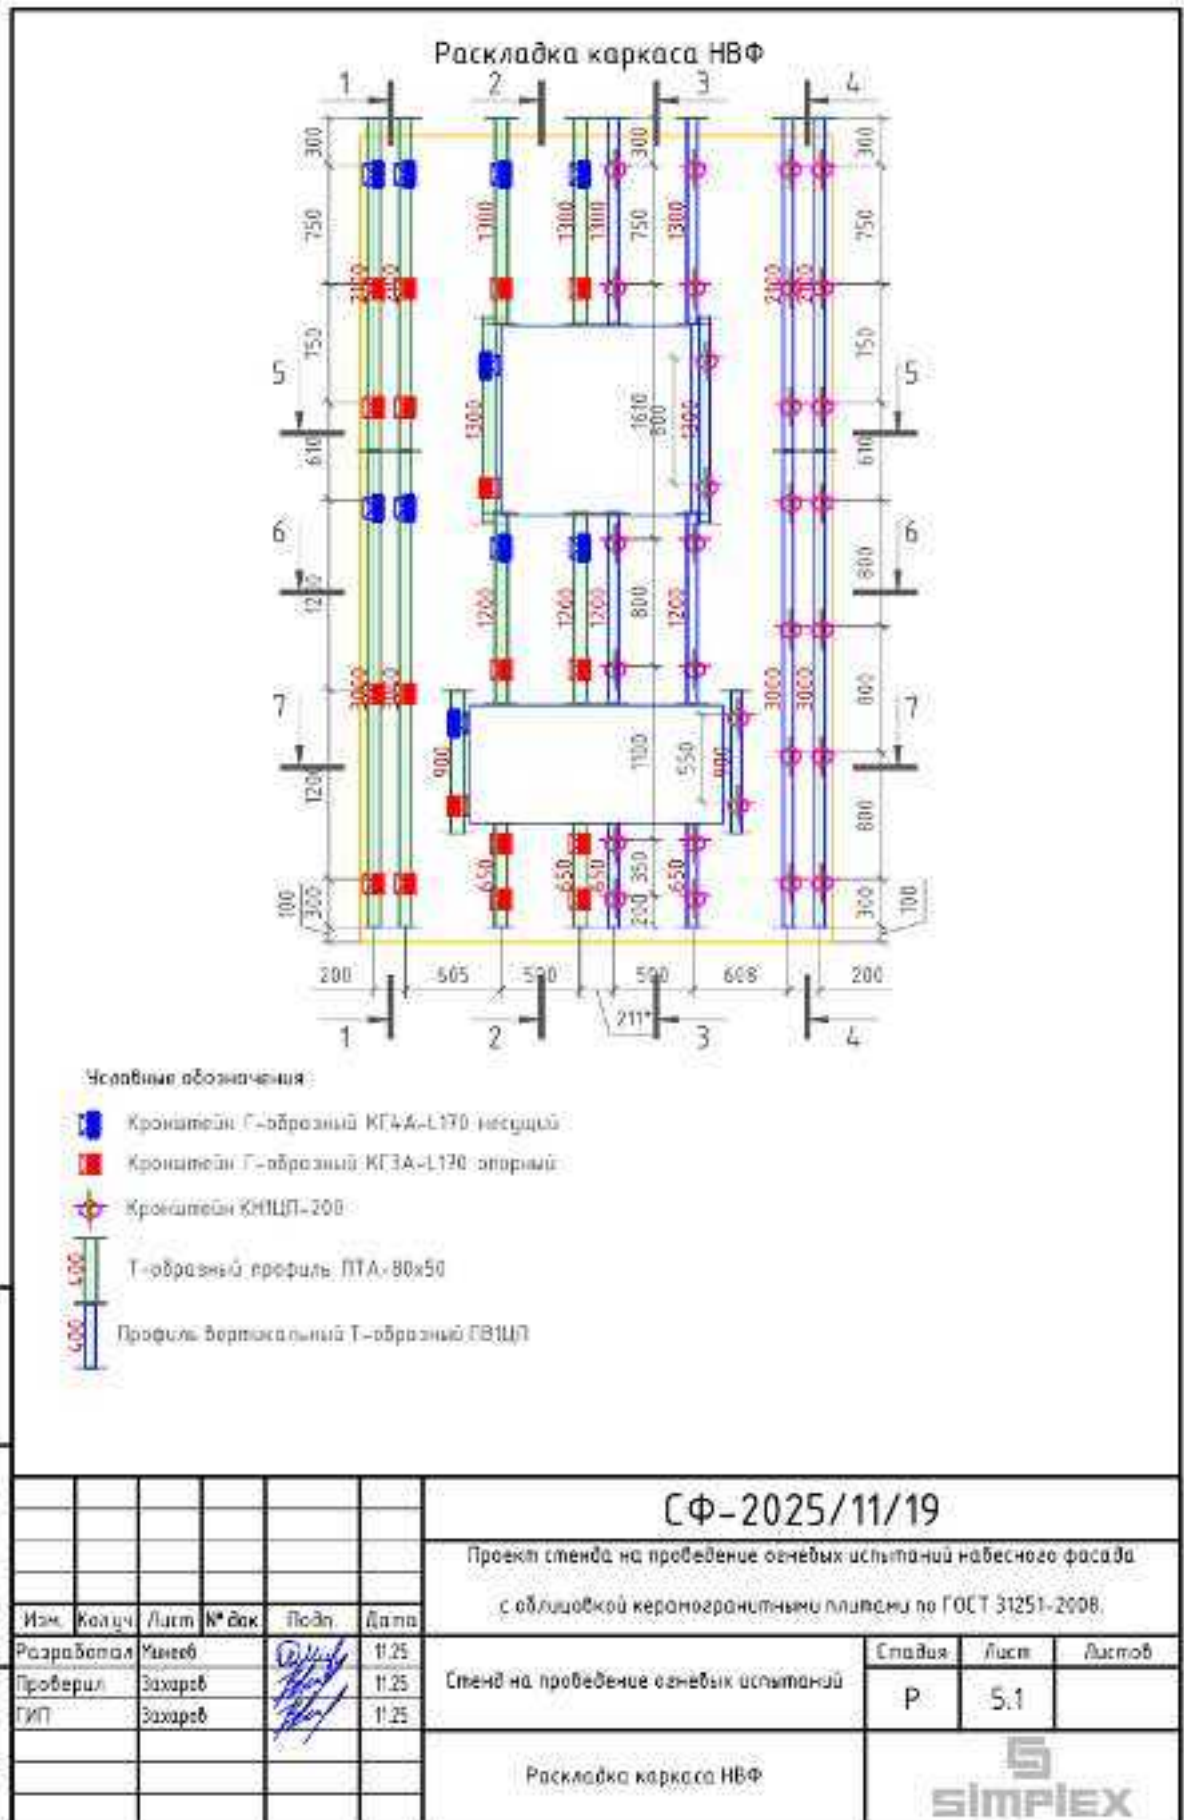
Раскладка каркаса НВФ

1 2 3 4

300 750 750 610 1200 1200 100 300

1300 1300 1300 750 1300
2100 2100
1300 1610 800 1300
1200 1200 1200 800 1200
3000 3000
900 1100 550 900
650 650 650 350 650 200 200
2100 2100 3000 3000
300 750 750 610 800 800 800 300 100

5 5 6 6 7 7

200 505 500 500 608 200
211*

1 2 3 4

Условные обозначения

Кронштейн Г-образный КГ4А-L170 несущий

Кронштейн Г-образный КГ3А-L170 опорный

Кронштейн КН1ЦЛ-200

400 Т-образный профиль ПТА-80х50

400 Профиль вертикальный Т-образный ПВ1ЦП

| Изм. | Кол.уч | Лист | № док | Подп. | Дата |
|---|---|---|---|---|---|
| Разработал | Минеев | | | | 11.25 |
| Проверил | Захаров | | | | 11.25 |
| ГИП | Захаров | | | | 11.25 |

СФ-2025/11/19

Проект стенда на проведение огневых испытаний навесного фасада с облицовкой керамогранитными плитами по ГОСТ 31251-2008.

Стенд на проведение огневых испытаний

| Стадия | Лист | Листов |
|---|---|---|
| Р | 5.1 | |

Раскладка каркаса НВФ

SIMPLEX